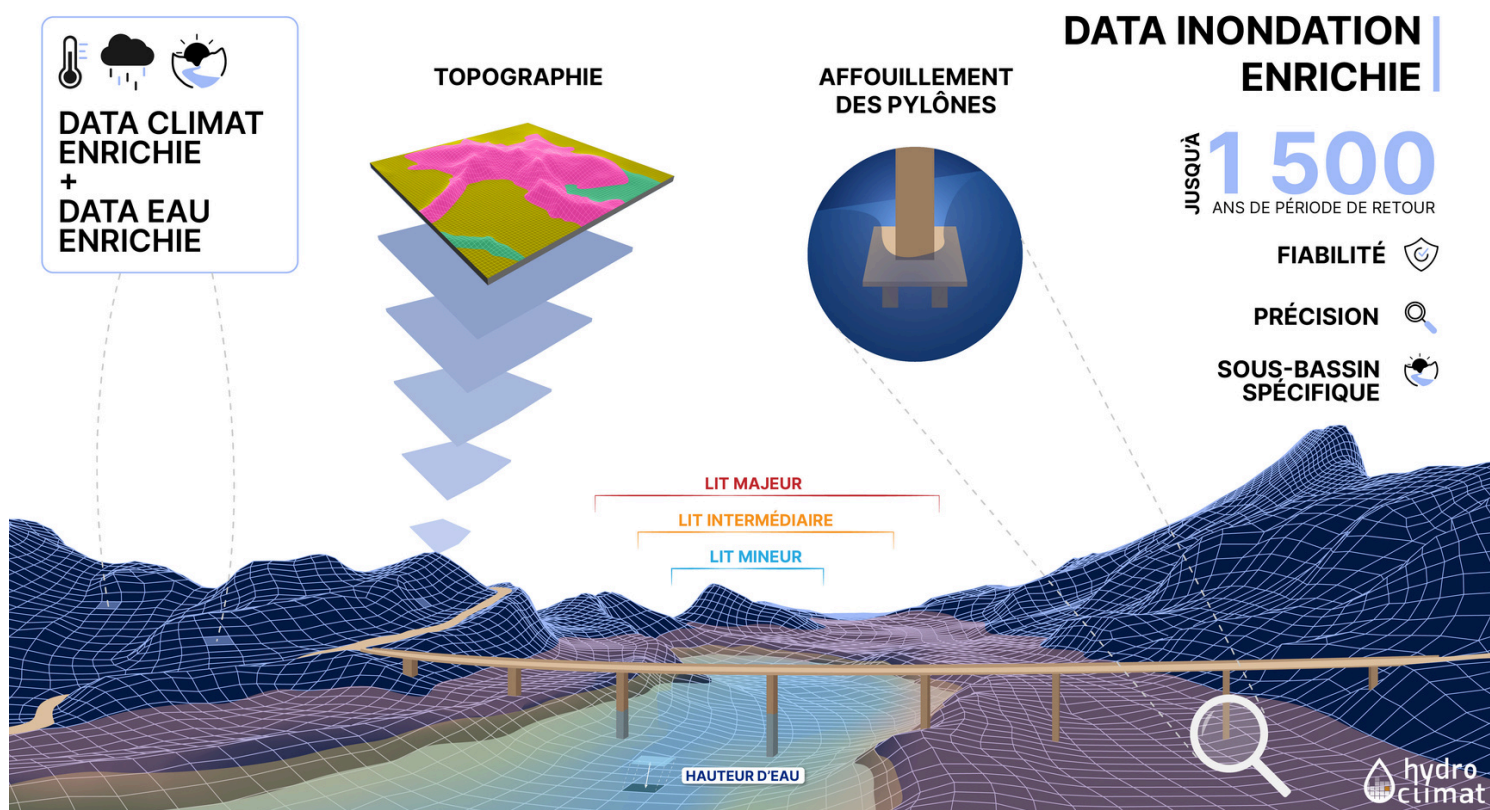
DATA CLIMAT ENRICHIE
+
DATA EAU ENRICHIE

TOPOGRAPHIE

AFFOUILLEMENT DES PYLÔNES

DATA INONDATION ENRICHIE

JUSQU'À 1 500 ANS DE PÉRIODE DE RETOUR

FIABILITÉ

PRÉCISION

SOUS-BASSIN SPÉCIFIQUE

LIT MAJEUR

LIT INTERMÉDIAIRE

LIT MINEUR

HAUTEUR D'EAU

hydro climat